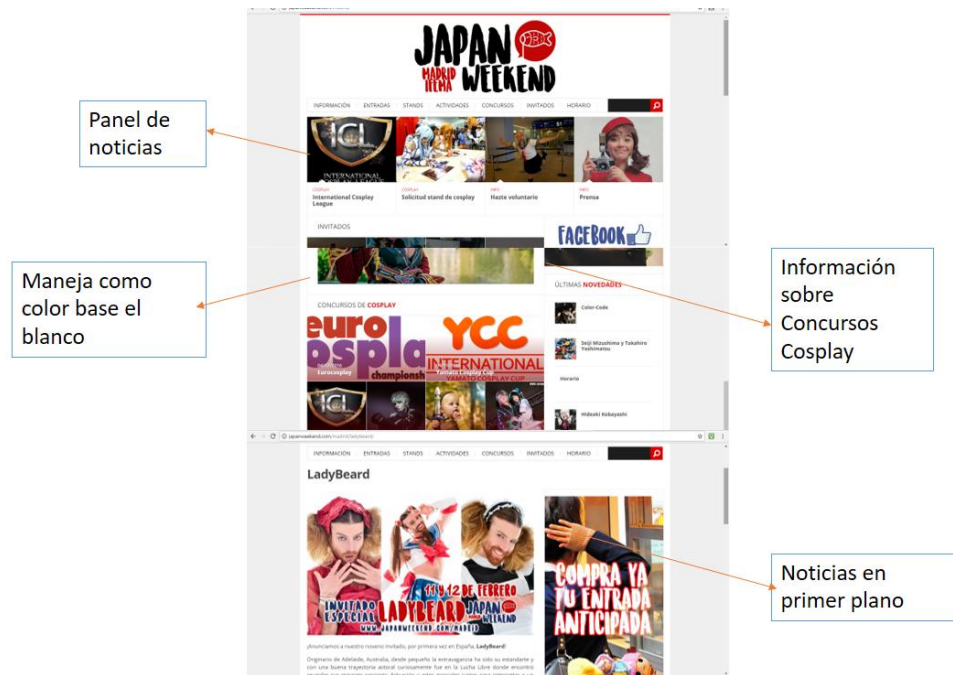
JAPAN WEEKEND MADRID IFEMA

INFORMACIÓN ENTRADAS STANDS ACTIVIDADES CONCURSOS INVITADOS HORARIO

Panel de noticias

COSPLAY
International Cosplay League

COSPLAY
Solicitud stand de cosplay

INFO
Hazte voluntario

INFO
Prensa

INVITADOS

FACEBOOK

Maneja como color base el blanco

CONCURSOS DE COSPLAY

Eurocosplay

Yamato Cosplay Cup

ÚLTIMAS NOVEDADES

Color-Code

Seiji Mizushima y Takahiro Yoshimatsu

Horario

Hideaki Kobayashi

Información sobre Concursos Cosplay

japanweekend.com/madrid/ladybeard

INFORMACIÓN ENTRADAS STANDS ACTIVIDADES CONCURSOS INVITADOS HORARIO

LadyBeard

11 Y 12 DE FEBRERO
INVITADO ESPECIAL LADYBEARD JAPAN WEEKEND
WWW.JAPANWEEKEND.COM/MADRID

COMPRA YA TU ENTRADA ANTICIPADA

Noticias en primer plano

¡Anunciamos a nuestro noveno invitado, por primera vez en España, LadyBeard!

Originario de Adelaide, Australia, desde pequeño la extravagancia ha sido su estandarte y con una buena trayectoria actoral curiosamente fue en la Lucha Libre donde encontró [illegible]